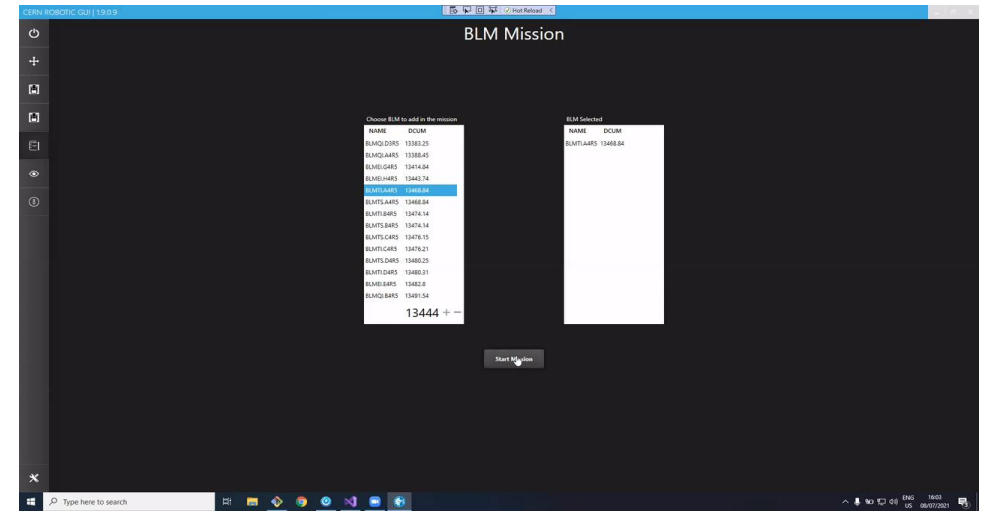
CERN ROBOTIC GUI | 1.9.0.9

Hot Reload

BLM Mission

Choose BLM to add in the mission

| NAME | DCUM |
|---|---|
| BLMQI.D3R5 | 13383.25 |
| BLMQI.A4R5 | 13388.45 |
| BLMEI.G4R5 | 13414.84 |
| BLMEI.H4R5 | 13443.74 |
| BLMTI.A4R5 | 13468.84 |
| BLMTS.A4R5 | 13468.84 |
| BLMTI.B4R5 | 13474.14 |
| BLMTS.B4R5 | 13474.14 |
| BLMTS.C4R5 | 13476.15 |
| BLMTI.C4R5 | 13476.21 |
| BLMTS.D4R5 | 13480.25 |
| BLMTI.D4R5 | 13480.31 |
| BLMEI.E4R5 | 13482.8 |
| BLMQI.B4R5 | 13491.54 |

13444 + −

BLM Selected

| NAME | DCUM |
|---|---|
| BLMTI.A4R5 | 13468.84 |

Start Mission

Type here to search

ENG US 16:03 08/07/2021